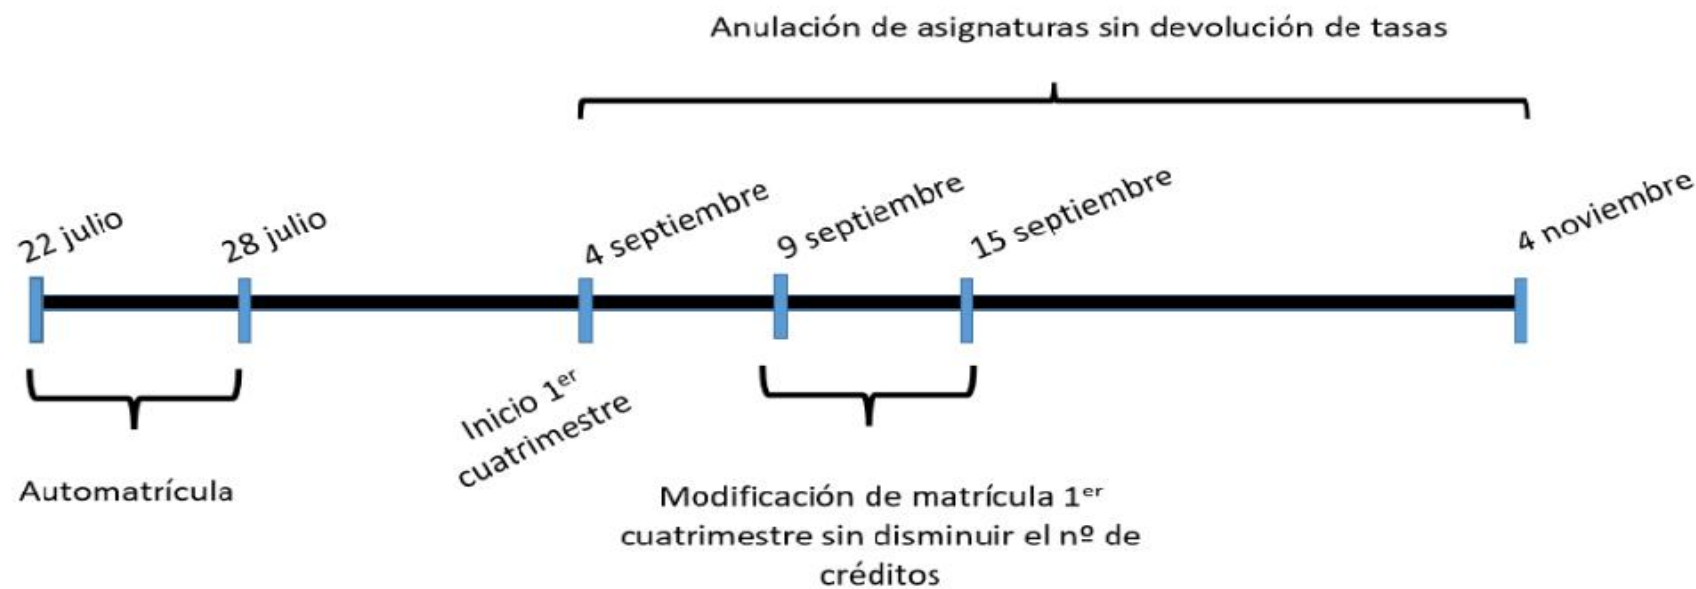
Anulación de asignaturas sin devolución de tasas

22 julio

28 julio

4 septiembre

9 septiembre

15 septiembre

4 noviembre

Automatrícula

Inicio 1$^{er}$ cuatrimestre

Modificación de matrícula 1$^{er}$ cuatrimestre sin disminuir el nº de créditos